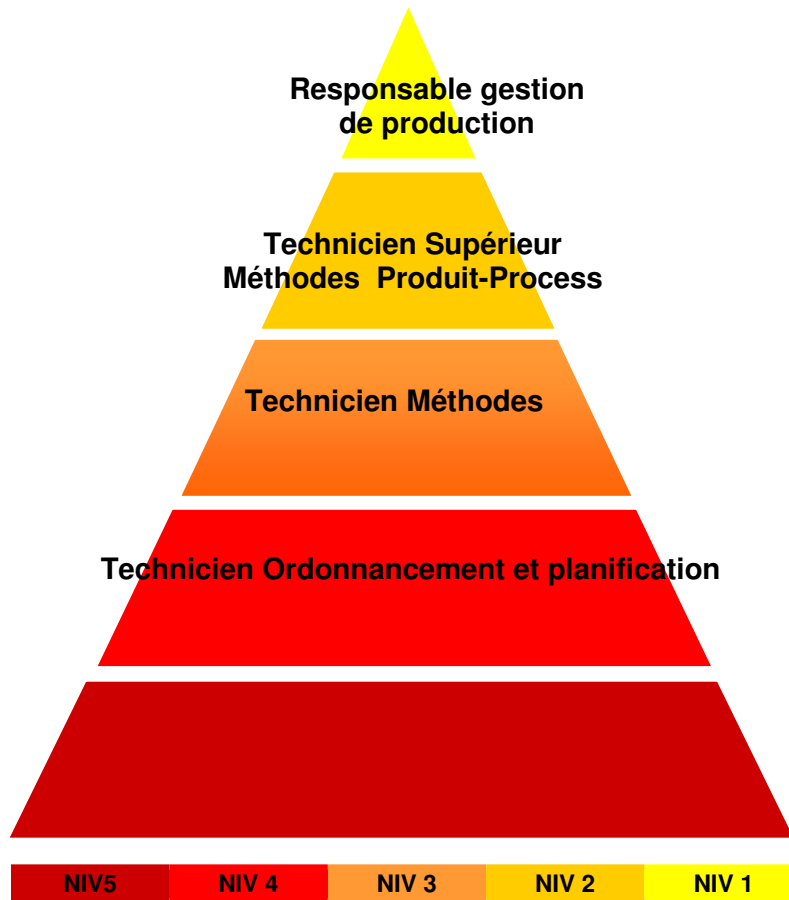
Responsable gestion de production

Technicien Supérieur Méthodes Produit-Process

Technicien Méthodes

Technicien Ordonnancement et planification

| NIV5 | NIV 4 | NIV 3 | NIV 2 | NIV 1 |
|---|---|---|---|---|